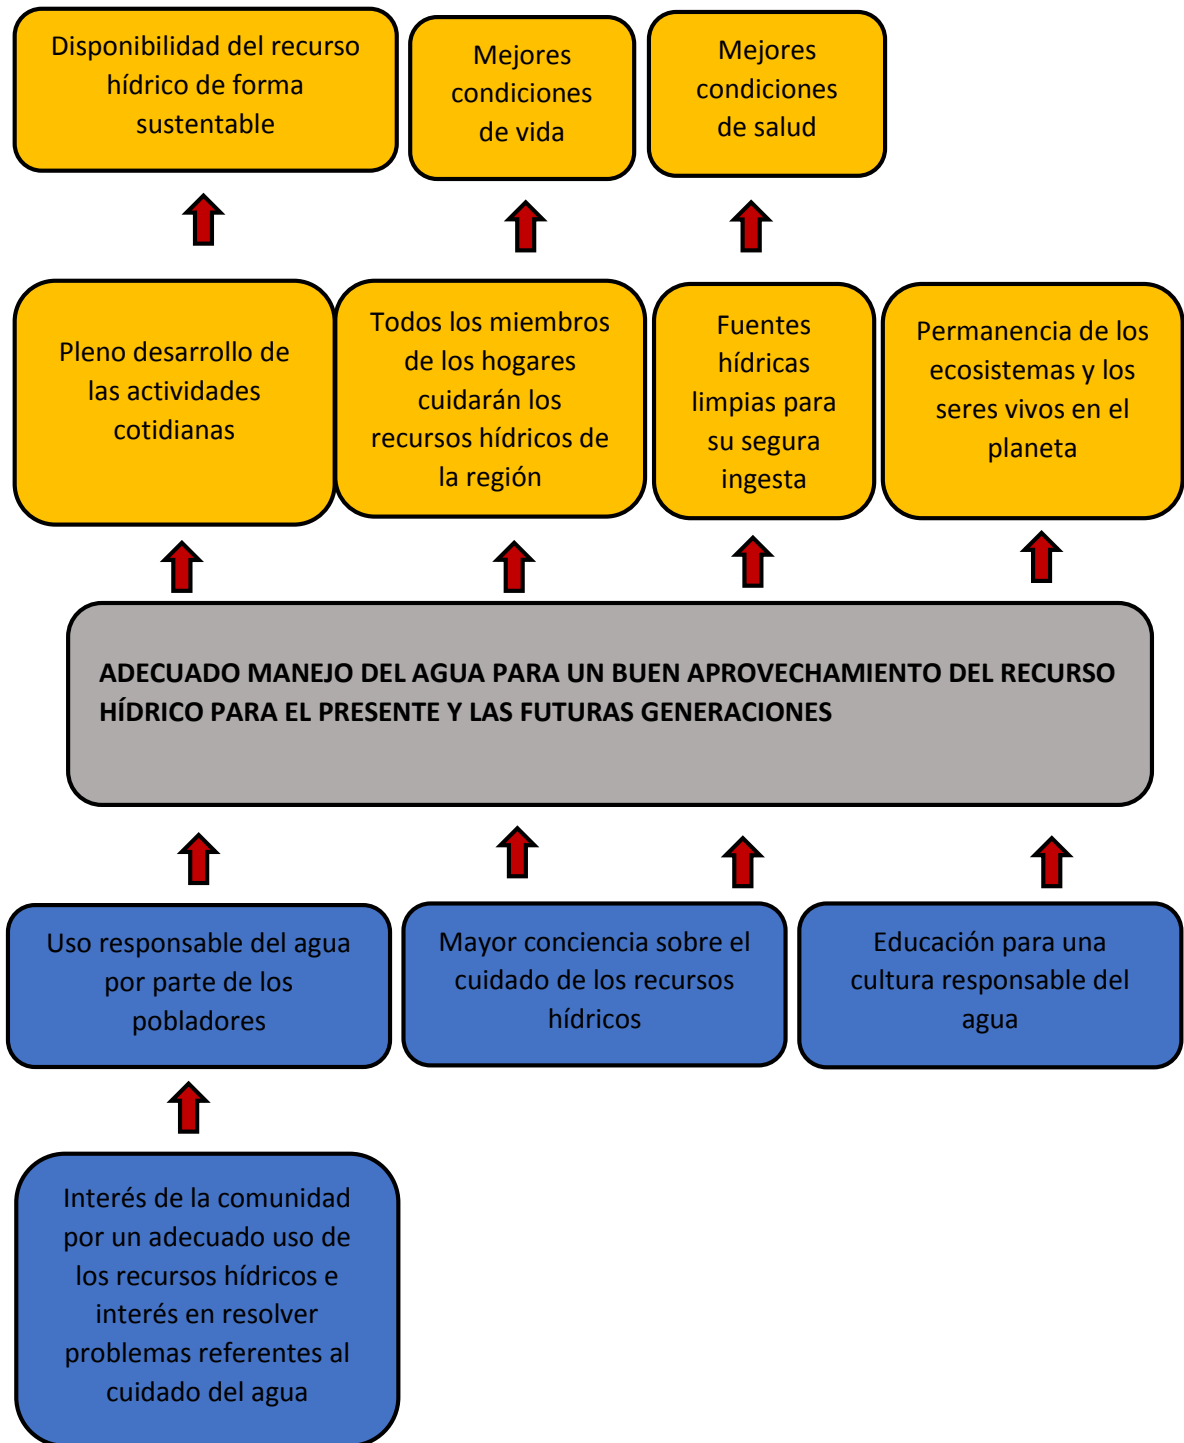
Disponibilidad del recurso hídrico de forma sustentable

Mejores condiciones de vida

Mejores condiciones de salud

Pleno desarrollo de las actividades cotidianas

Todos los miembros de los hogares cuidarán los recursos hídricos de la región

Fuentes hídricas limpias para su segura ingesta

Permanencia de los ecosistemas y los seres vivos en el planeta

ADECUADO MANEJO DEL AGUA PARA UN BUEN APROVECHAMIENTO DEL RECURSO HÍDRICO PARA EL PRESENTE Y LAS FUTURAS GENERACIONES

Uso responsable del agua por parte de los pobladores

Mayor conciencia sobre el cuidado de los recursos hídricos

Educación para una cultura responsable del agua

Interés de la comunidad por un adecuado uso de los recursos hídricos e interés en resolver problemas referentes al cuidado del agua